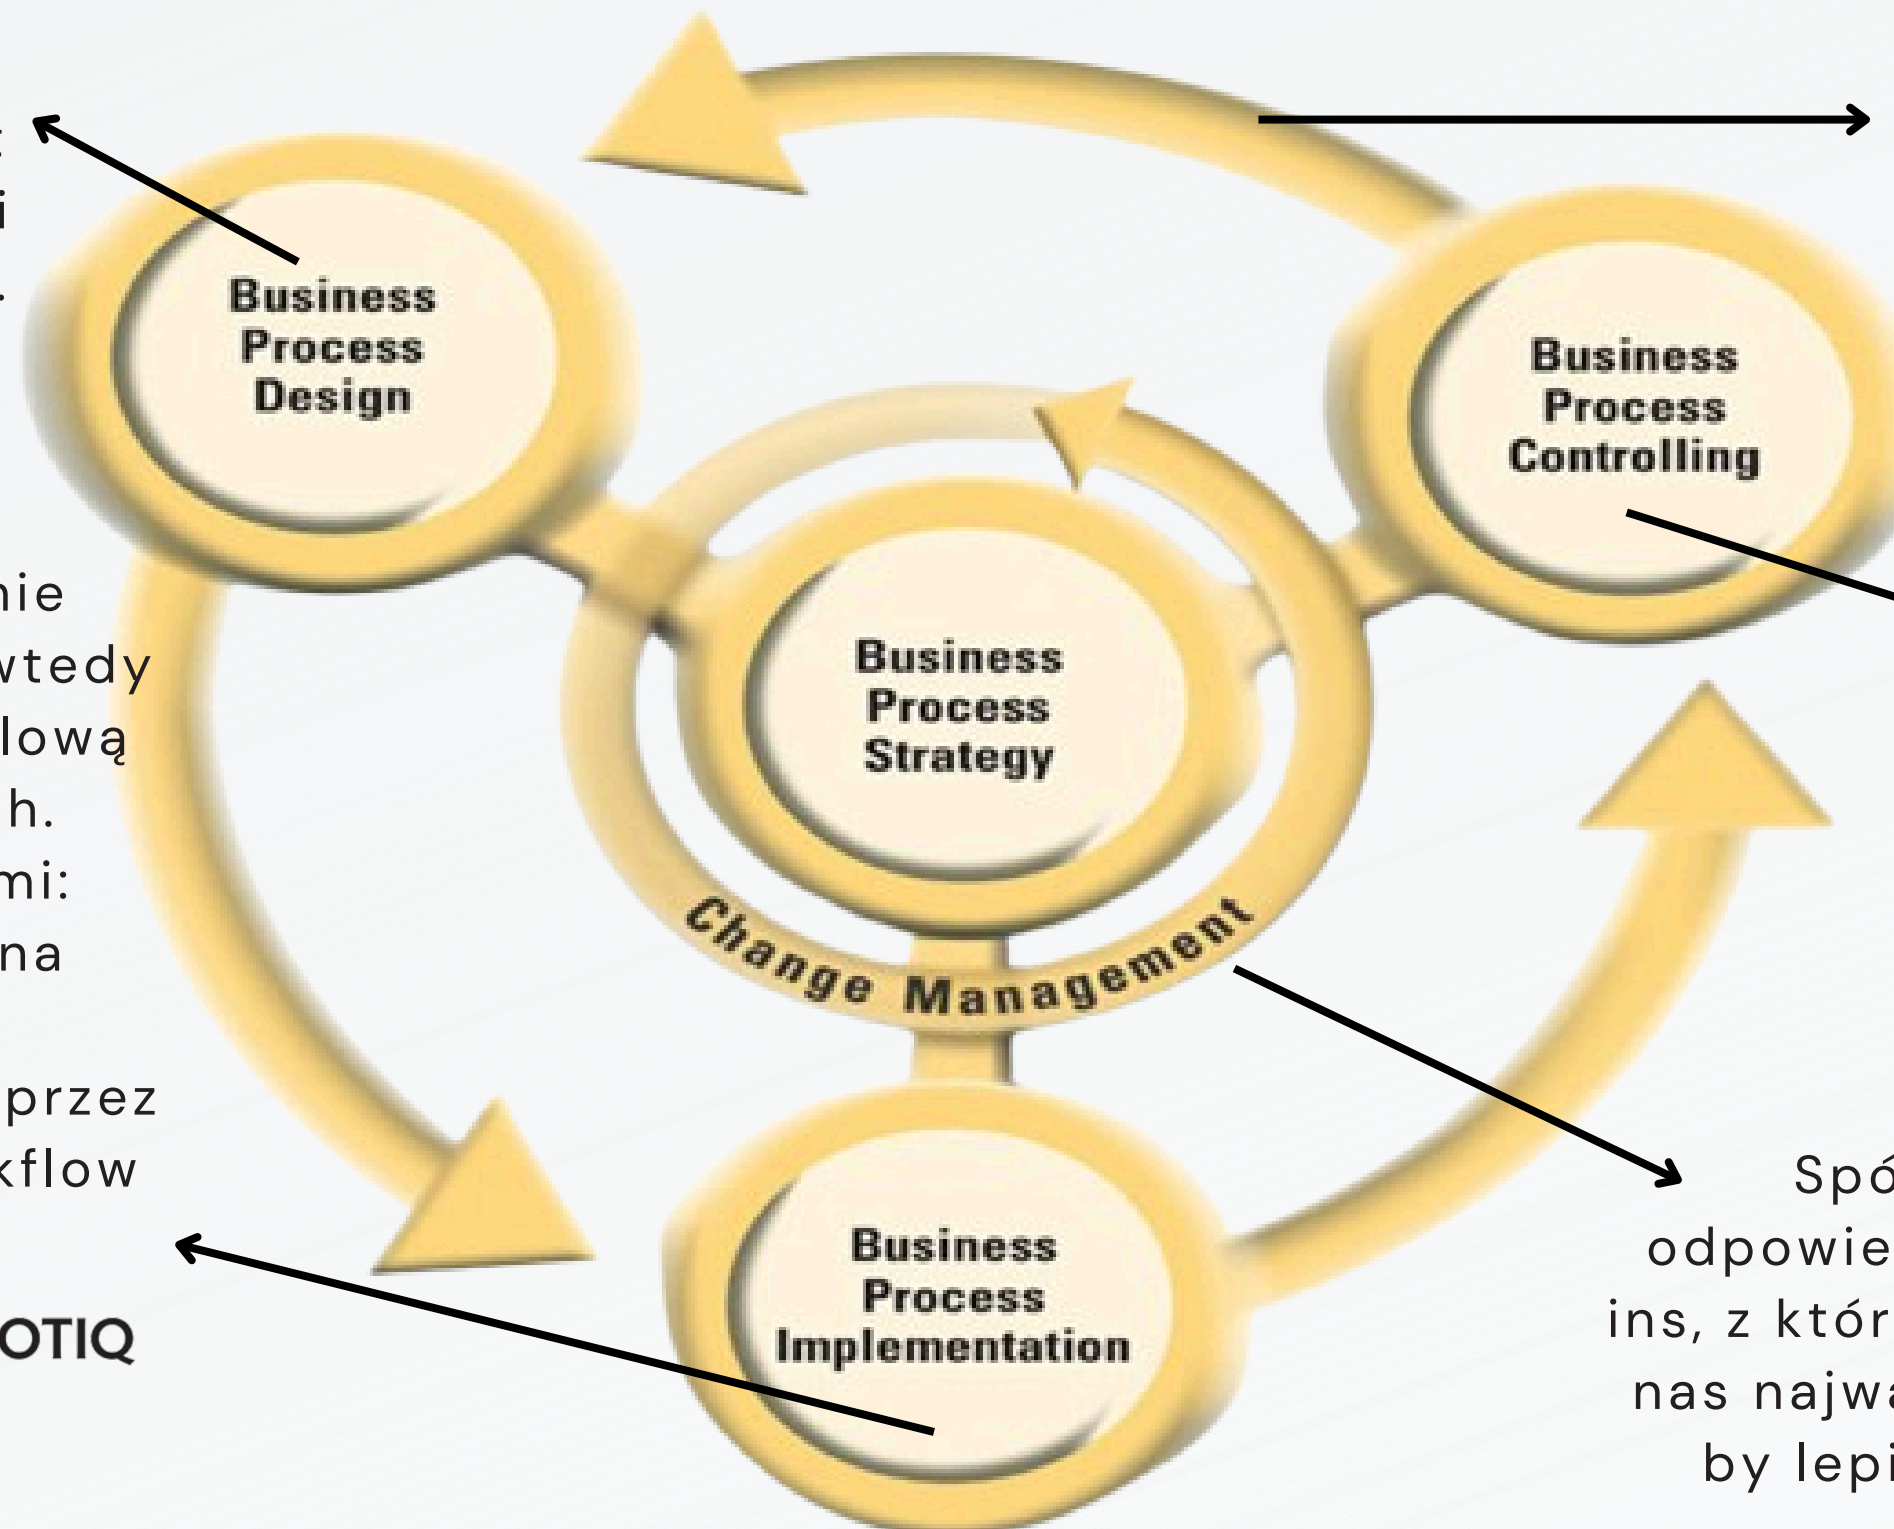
t
i
.

nie
wtedy
lową
h.
mi:
na

przez
kflow

OTIQ

Business Process Design

Business Process Controlling

Business Process Strategy

Change Management

Business Process Implementation

Spó
odpowie
ins, z któr
nas najwa
by lepi